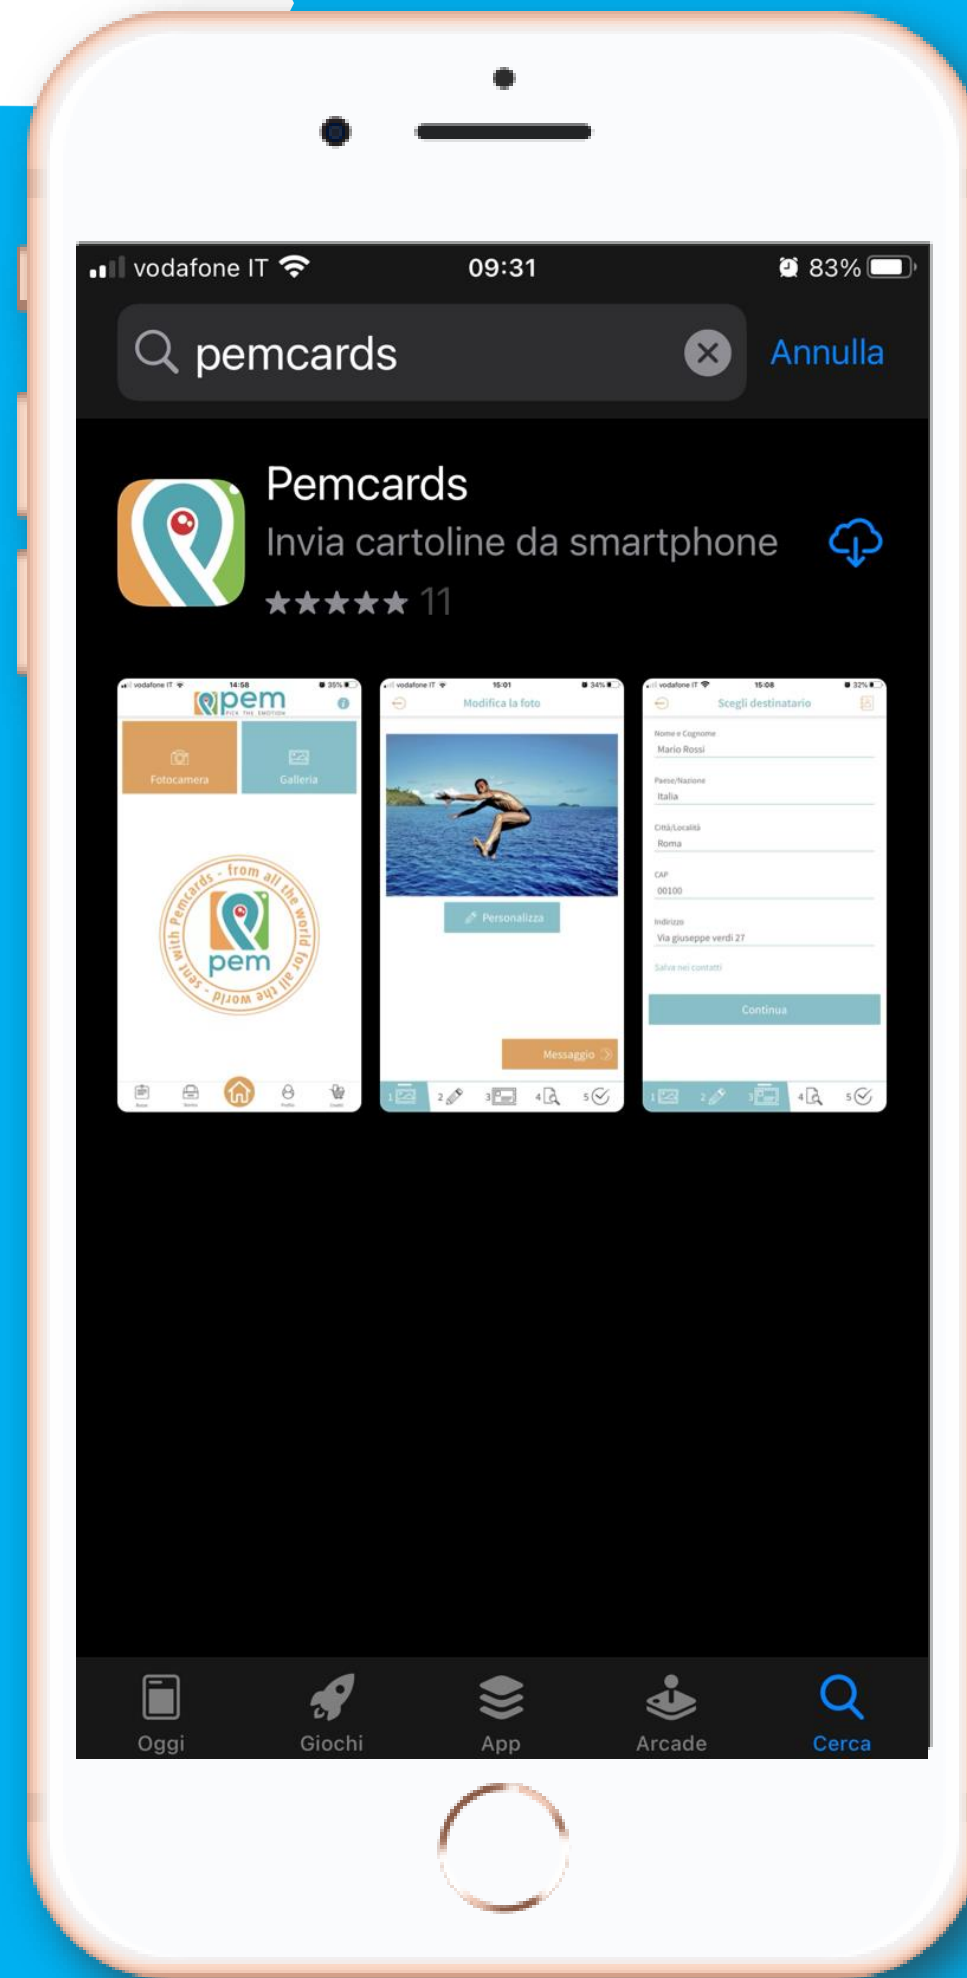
vodafone IT 09:31 83%

pemcards

Annulla

Pemcards

Invia cartoline da smartphone

★★★★★ 11

vodafone IT 14:58 35%

pem

PICK THE EMOTION

Fotocamera

Galleria

sent with Pemcards - from all the world for all the world -

pem

vodafone IT 15:01 34%

Modifica la foto

Personalizza

Messaggio

1 2 3 4 5

vodafone IT 15:08 32%

Scegli destinatario

Nome e Cognome

Mario Rossi

Paese/Nazione

Italia

Città/Località

Roma

CAP

00100

Indirizzo

Via giuseppe verdi 27

Salva nei contatti

Continua

1 2 3 4 5

Oggi

Giochi

App

Arcade

Cerca